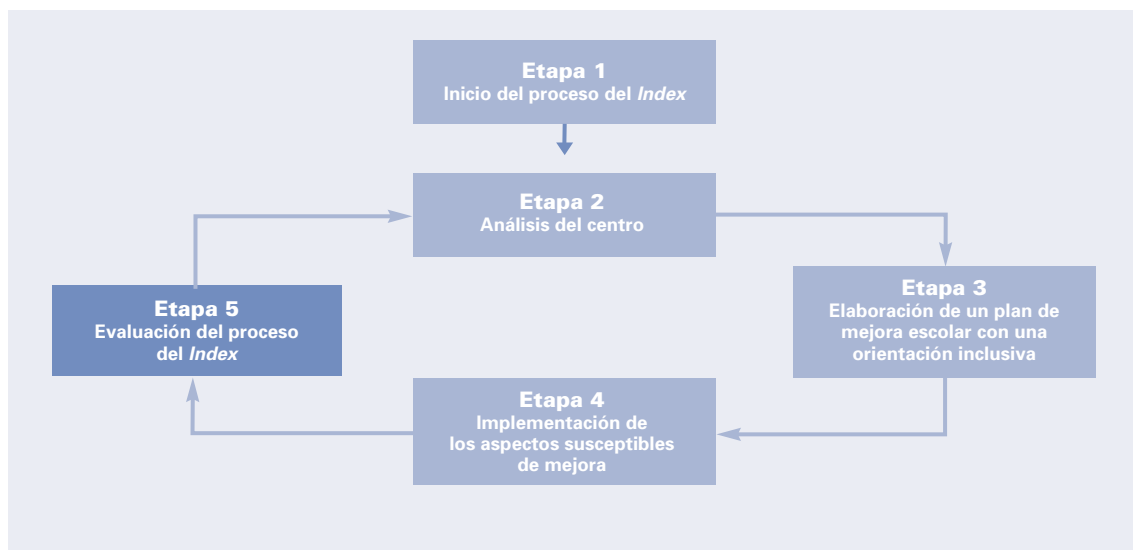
Etapa 1
Inicio del proceso del *Index*

Etapa 2
Análisis del centro

Etapa 3
Elaboración de un plan de mejora escolar con una orientación inclusiva

Etapa 4
Implementación de los aspectos susceptibles de mejora

Etapa 5
Evaluación del proceso del *Index*